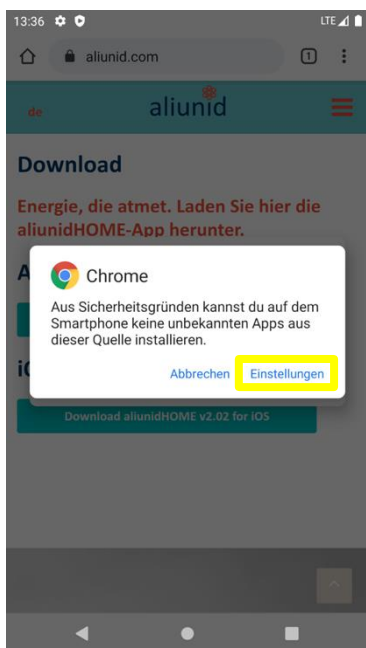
13:36 LTE

aliunid.com 1

de aliunid

Download

Energie, die atmet. Laden Sie hier die aliunidHOME-App herunter.

A

Chrome

Aus Sicherheitsgründen kannst du auf dem Smartphone keine unbekannten Apps aus dieser Quelle installieren.

Abbrechen Einstellungen

iO

Download aliunidHOME v2.02 for iOS